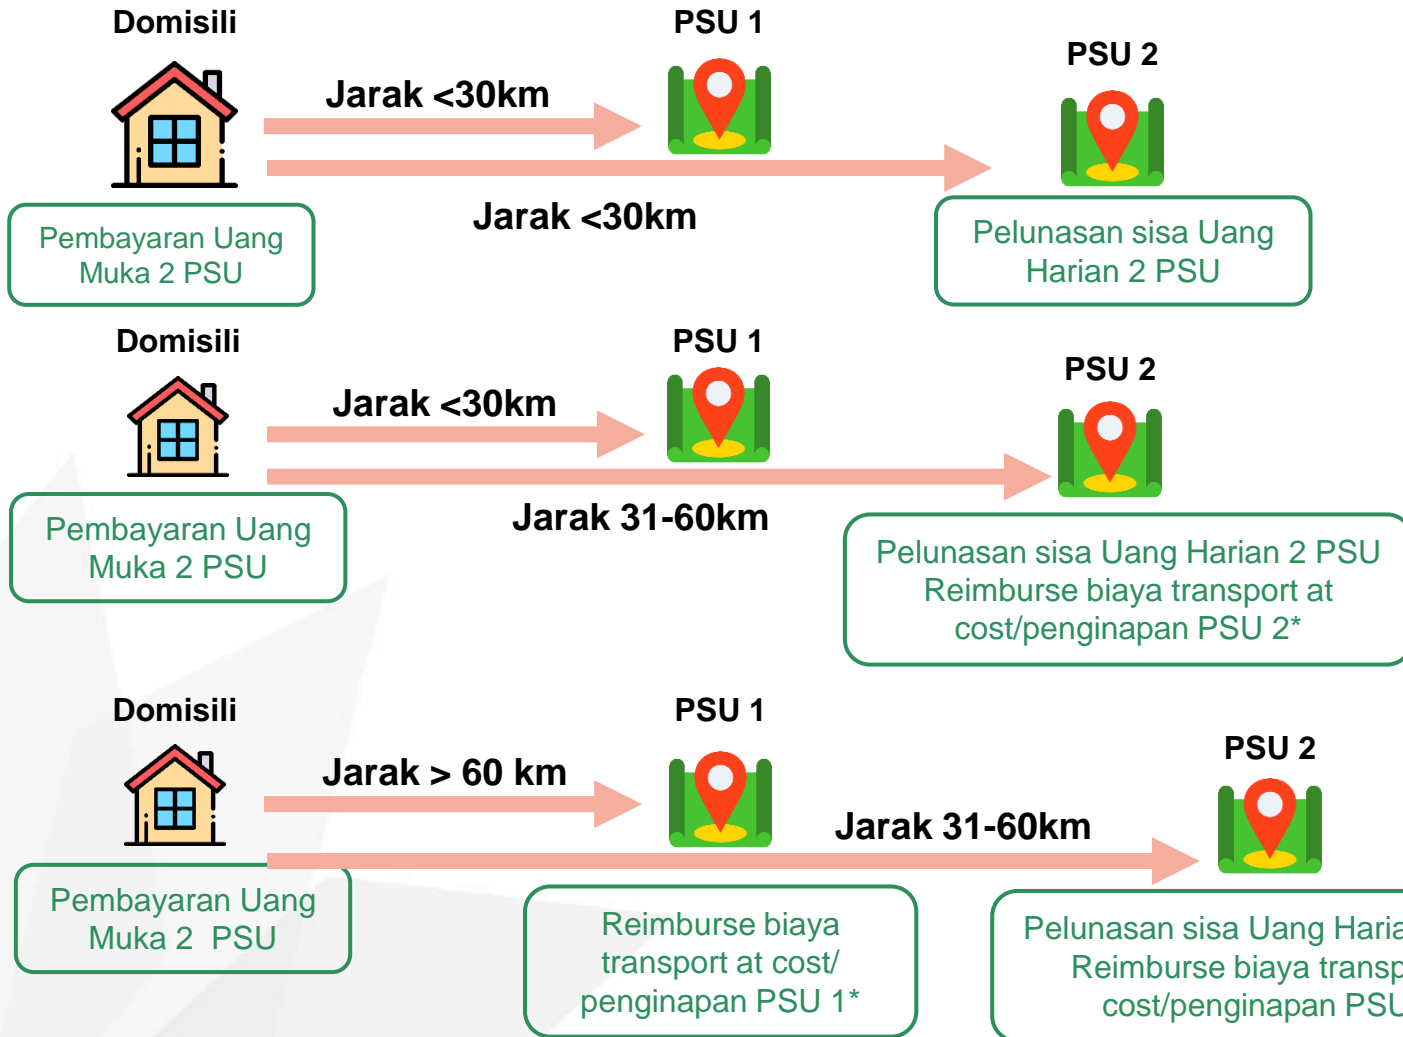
Domisili

PSU 1

PSU 2

Jarak <30km

Jarak <30km

Pembayaran Uang Muka 2 PSU

Pelunasan sisa Uang Harian 2 PSU

Domisili

PSU 1

PSU 2

Jarak <30km

Jarak 31-60km

Pembayaran Uang Muka 2 PSU

Pelunasan sisa Uang Harian 2 PSU Reimburse biaya transport at cost/penginapan PSU 2*

Domisili

PSU 1

PSU 2

Jarak > 60 km

Jarak 31-60km

Pembayaran Uang Muka 2 PSU

Reimburse biaya transport at cost/ penginapan PSU 1*

Pelunasan sisa Uang Haria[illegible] Reimburse biaya transp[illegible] cost/penginapan PSU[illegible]